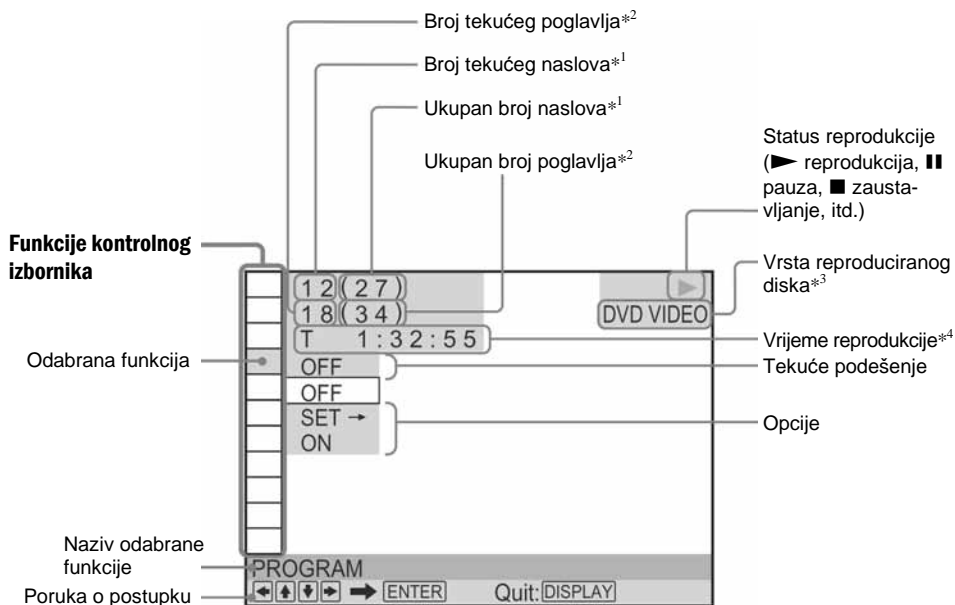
Broj tekućeg poglavlja$*^2$

Broj tekućeg naslova$*^1$

Ukupan broj naslova$*^1$

Ukupan broj poglavlja$*^2$

Status reprodukcije (► reprodukcija, ❚❚ pauza, ■ zaustavljanje, itd.)

Funkcije kontrolnog izbornika

12 (27)
18 (34)
T 1:32:55

▶
DVD VIDEO

Vrsta reproduciranog diska$*^3$

Vrijeme reprodukcije$*^4$

Odabrana funkcija

OFF
OFF
SET →
ON

Tekuće podešenje

Opcije

Naziv odabrane funkcije

PROGRAM

Poruka o postupku

◄ ▲ ▼ ► ➡ ENTER Quit: DISPLAY